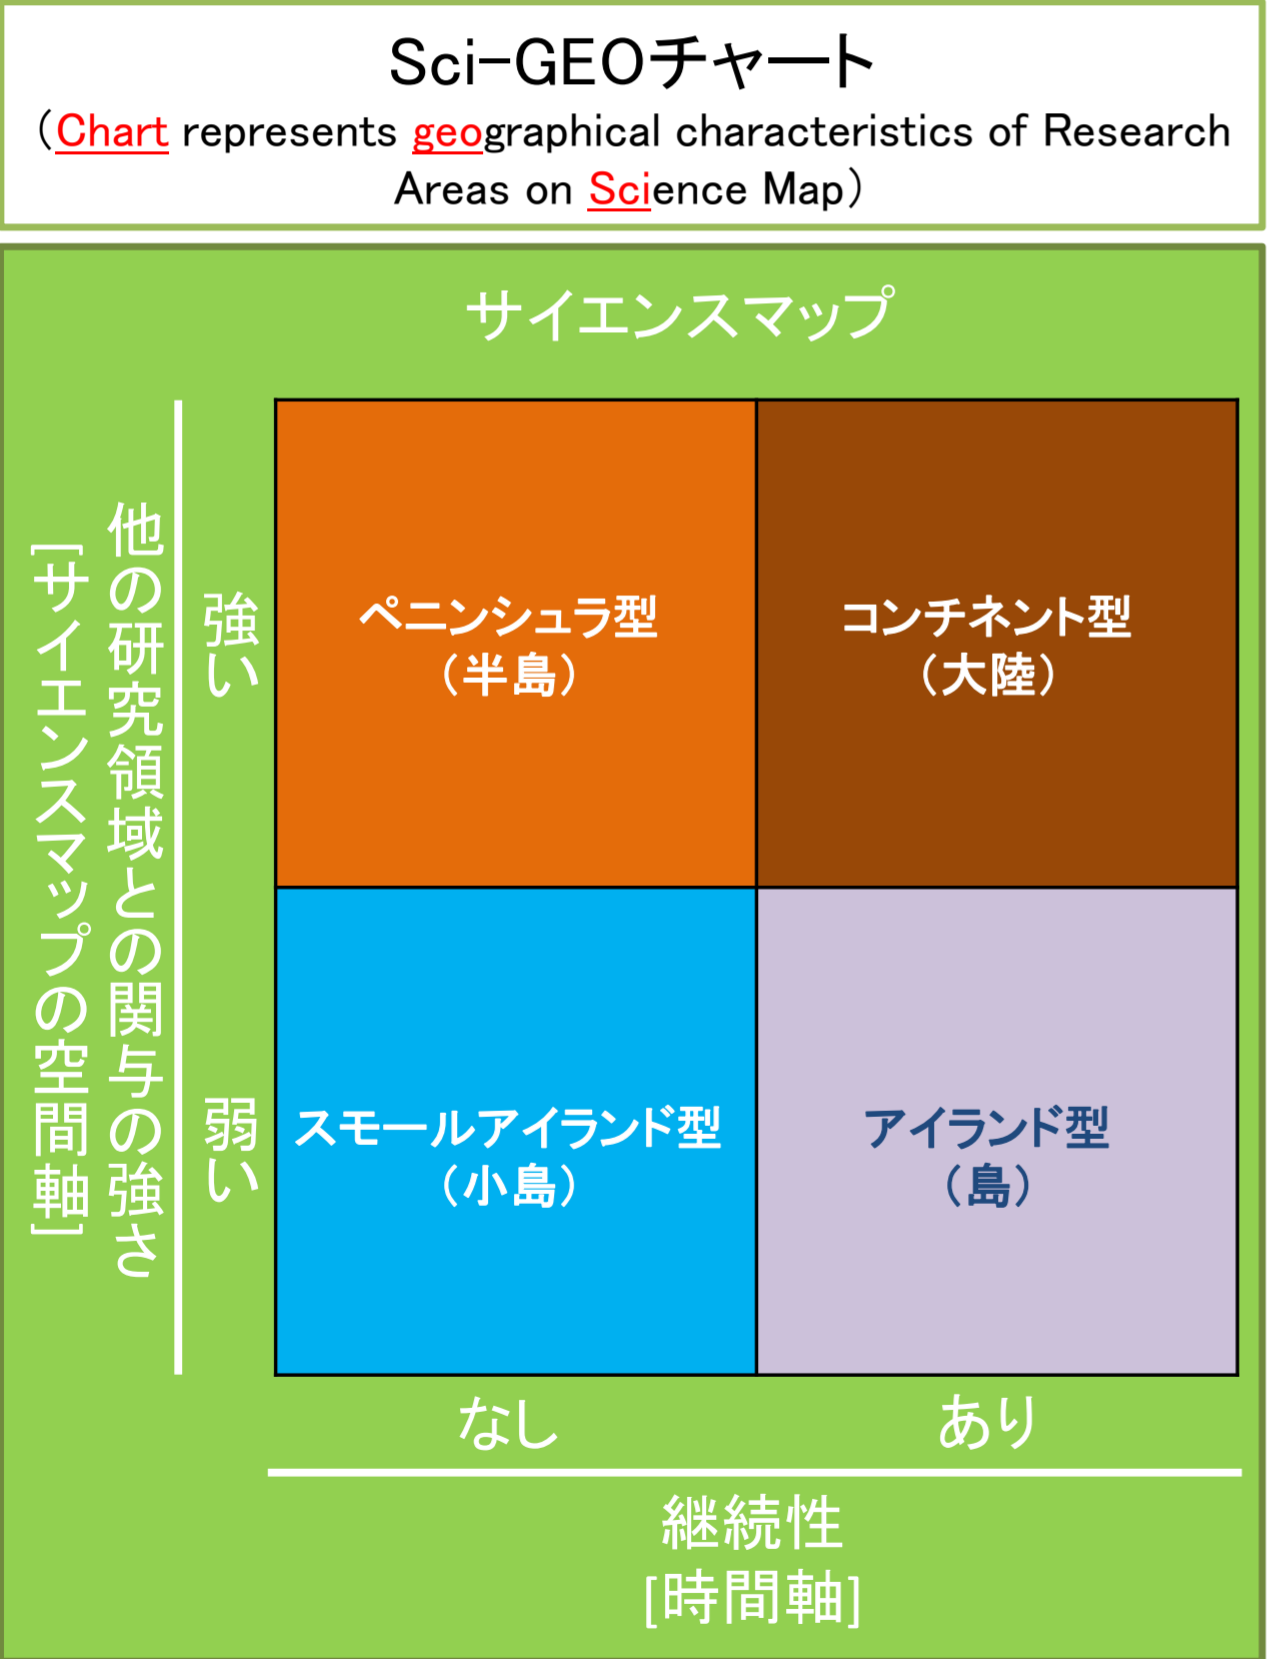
Sci-GEOチャート
（Chart represents geographical characteristics of Research Areas on Science Map）

サイエンスマップ

他の研究領域との関与の強さ
[サイエンスマップの空間軸]

強い

弱い

| ペニンシュラ型（半島） | コンチネント型（大陸） |
|---|---|
| スモールアイランド型（小島） | アイランド型（島） |

なし　　あり

継続性
[時間軸]